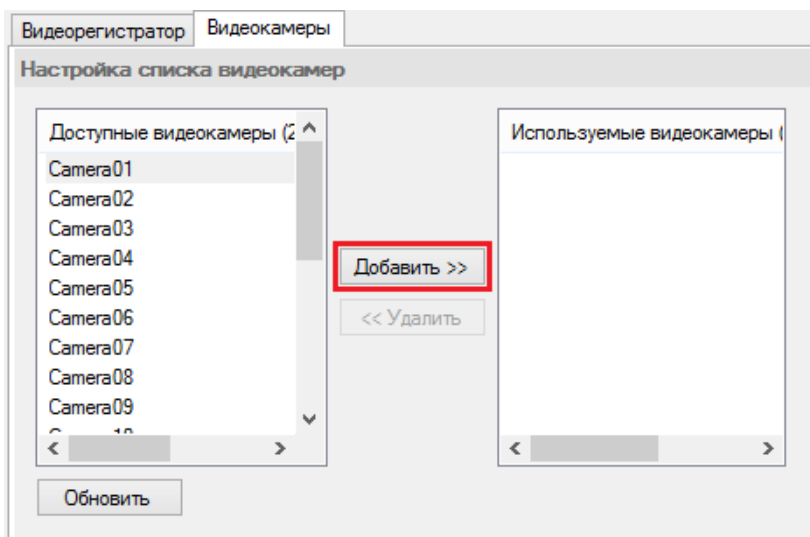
Видеорегистратор Видеокамеры

Настройка списка видеокамер

Доступные видеокамеры (2

Camera01
Camera02
Camera03
Camera04
Camera05
Camera06
Camera07
Camera08
Camera09
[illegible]

Добавить >>

<< Удалить

Используемые видеокамеры (

Обновить